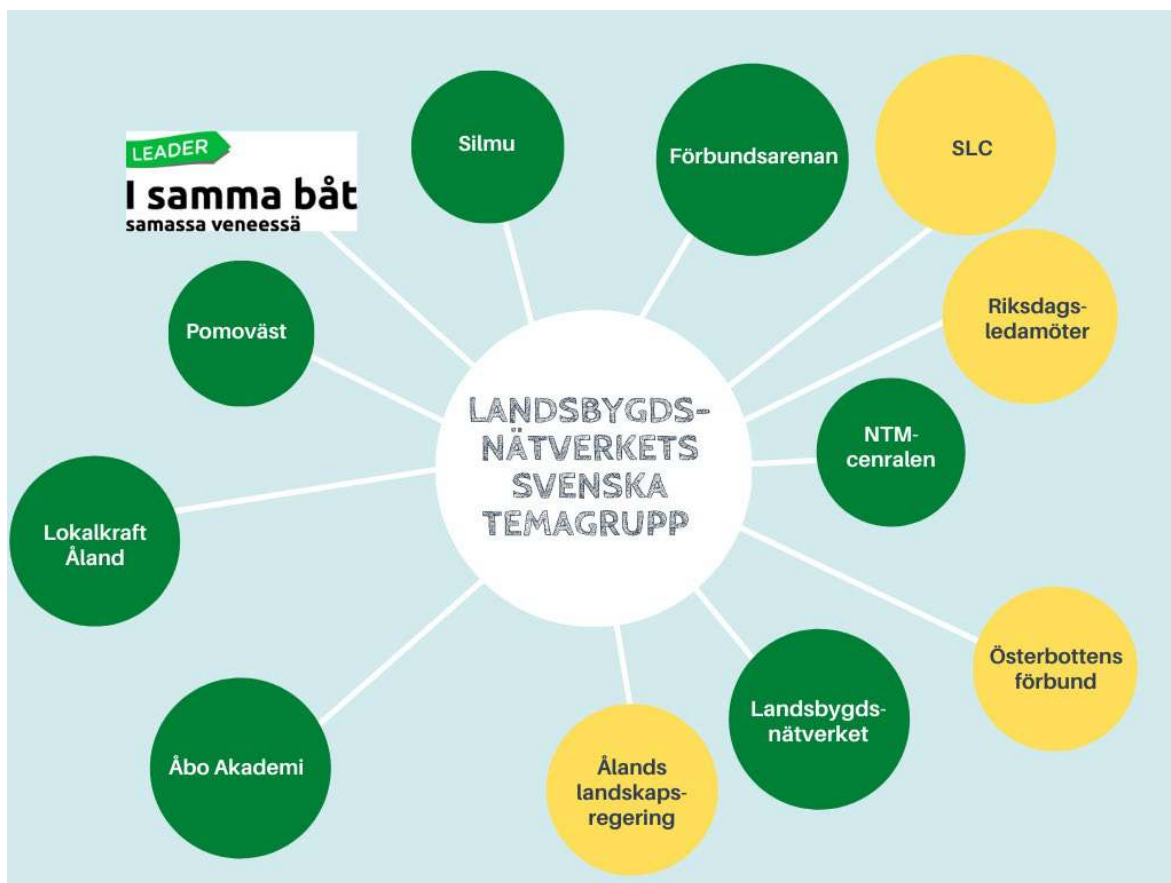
LEADER
I samma båt
samassa veneessä

Silmu

Förbundsarenan

SLC

Pomoväst

Riksdags-
ledamöter

LANDSBYGDS-
NÄTVERKETS
SVENSKA
TEMAGRUPP

NTM-
cenralen

Lokalkraft
Åland

Österbottens
förbund

Landsbygds-
nätverket

Åbo Akademi

Ålands
landskaps-
regering